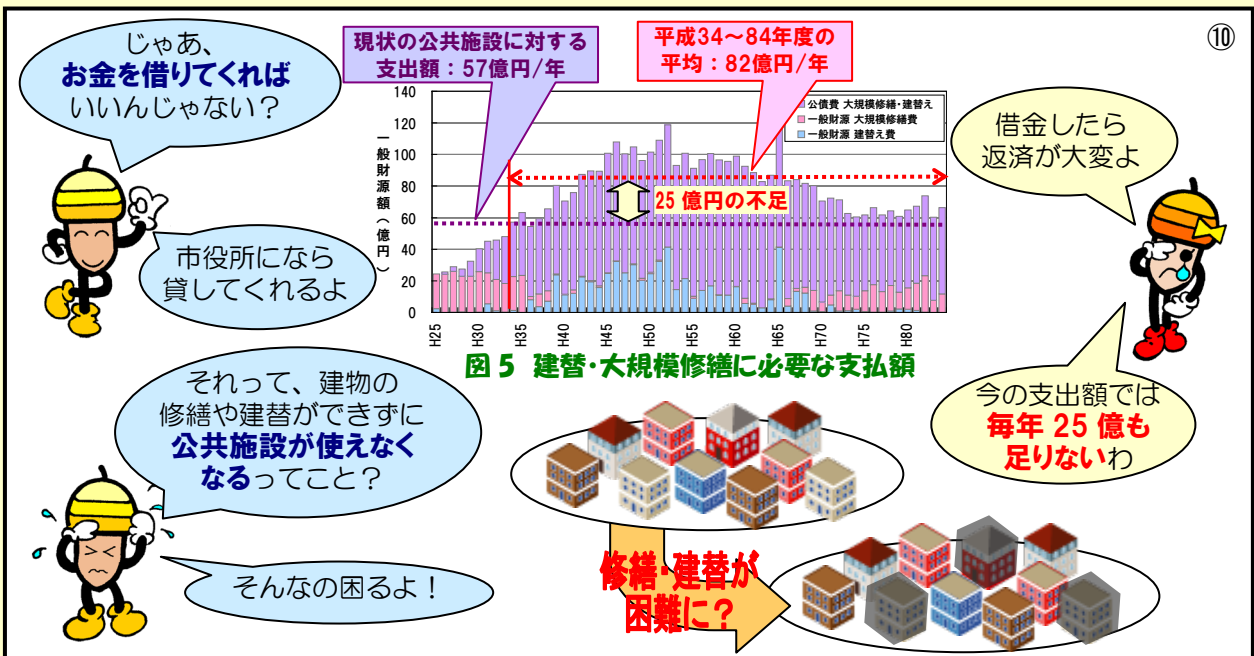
⑩

じゃあ、
お金を借りてくれば
いいんじゃない？

市役所になら
貸してくれるよ

現状の公共施設に対する
支出額：57億円/年

平成34～84年度の
平均：82億円/年

公債費 大規模修繕・建替え
一般財源 大規模修繕費
一般財源 建替え費

一般財源額（億円）

140
120
100
80
60
40
20
0

25 億円の不足

H25 H30 H35 H40 H45 H50 H55 H60 H65 H70 H75 H80

図 5 建替・大規模修繕に必要な支払額

借金したら
返済が大変よ

今の支出額では
毎年 25 億も
足りないわ

それって、建物の
修繕や建替ができずに
公共施設が使えなく
なるってこと？

そんなの困るよ！

修繕・建替が
困難に？